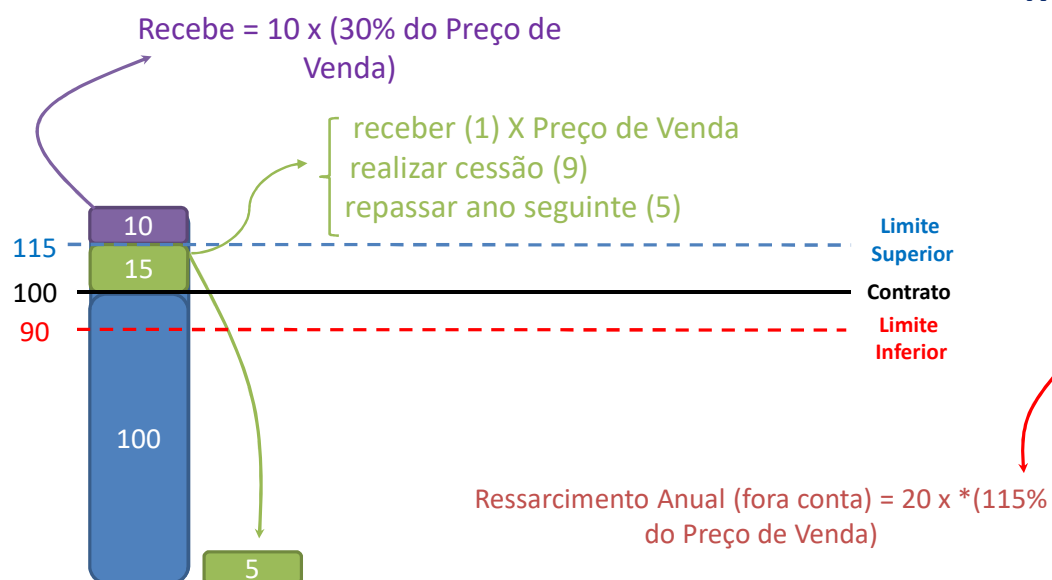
Recebe = 10 x (30% do Preço de Venda)

receber (1) X Preço de Venda
realizar cessão (9)
repassar ano seguinte (5)

10
115
15
100
90
100

Limite Superior
Contrato
Limite Inferior

Ressarcimento Anual (fora conta) = 20 x *(115% do Preço de Venda)

5